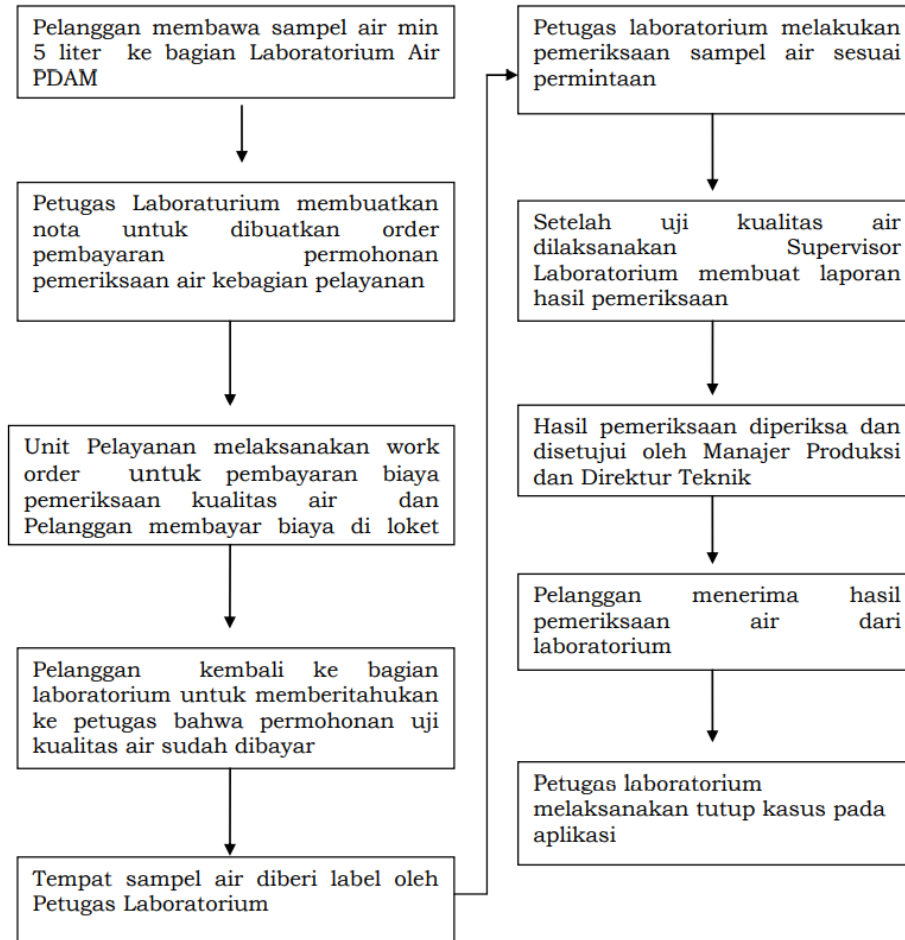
Pelanggan membawa sampel air min 5 liter ke bagian Laboratorium Air PDAM

Petugas Laboraturium membuatkan nota untuk dibuatkan order pembayaran permohonan pemeriksaan air kebagian pelayanan

Unit Pelayanan melaksanakan work order untuk pembayaran biaya pemeriksaan kualitas air dan Pelanggan membayar biaya di loket

Pelanggan kembali ke bagian laboratorium untuk memberitahukan ke petugas bahwa permohonan uji kualitas air sudah dibayar

Tempat sampel air diberi label oleh Petugas Laboratorium

Petugas laboratorium melakukan pemeriksaan sampel air sesuai permintaan

Setelah uji kualitas air dilaksanakan Supervisor Laboratorium membuat laporan hasil pemeriksaan

Hasil pemeriksaan diperiksa dan disetujui oleh Manajer Produksi dan Direktur Teknik

Pelanggan menerima hasil pemeriksaan air dari laboratorium

Petugas laboratorium melaksanakan tutup kasus pada aplikasi